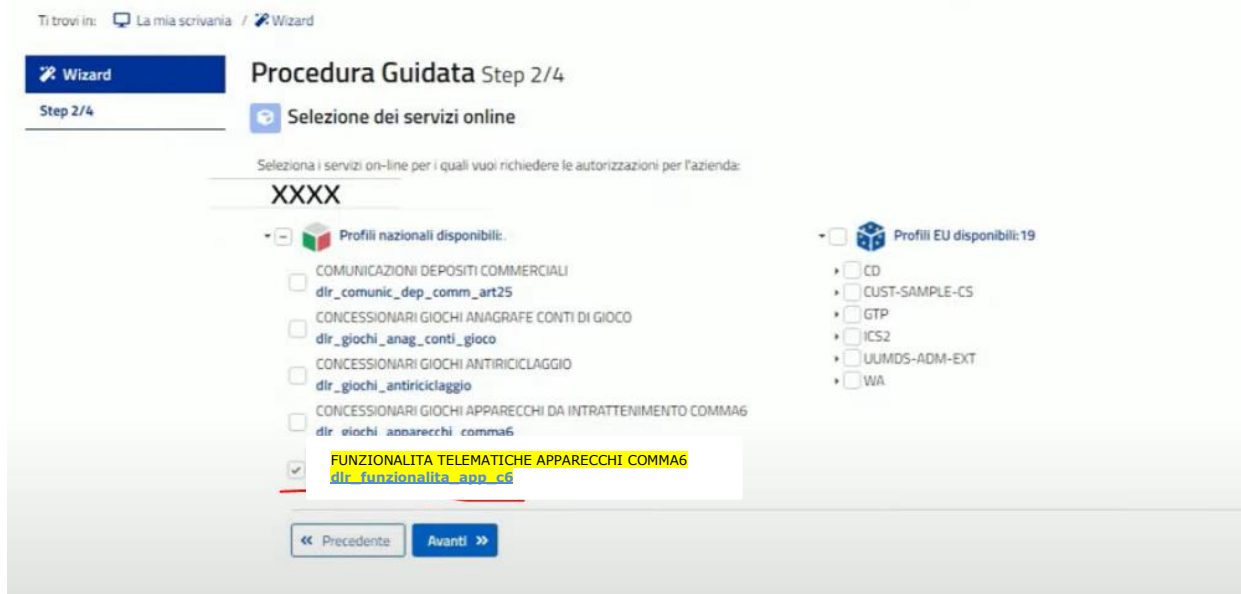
Ti trovi in: La mia scrivania / Wizard

Wizard

Step 2/4

Procedura Guidata Step 2/4

Selezione dei servizi online

Seleziona i servizi on-line per i quali vuoi richiedere le autorizzazioni per l'azienda:

XXXX

Profili nazionali disponibili:

COMUNICAZIONI DEPOSITI COMMERCIALI
dlr_comunic_dep_comm_art25

CONCESSIONARI GIOCHI ANAGRAFE CONTI DI GIOCO
dlr_giochi_anag_conti_gioco

CONCESSIONARI GIOCHI ANTIRICICLAGGIO
dlr_giochi_antiriciclaggio

CONCESSIONARI GIOCHI APPARECCHI DA INTRATTENIMENTO COMMA6
dlr_giochi_apparecchi_comma6

FUNZIONALITA TELEMATICHE APPARECCHI COMMA6
dlr_funzionalita_app_c6

Profili EU disponibili:19

CD
CUST-SAMPLE-CS
GTP
ICS2
UUMDS-ADM-EXT
WA

« Precedente

Avanti »